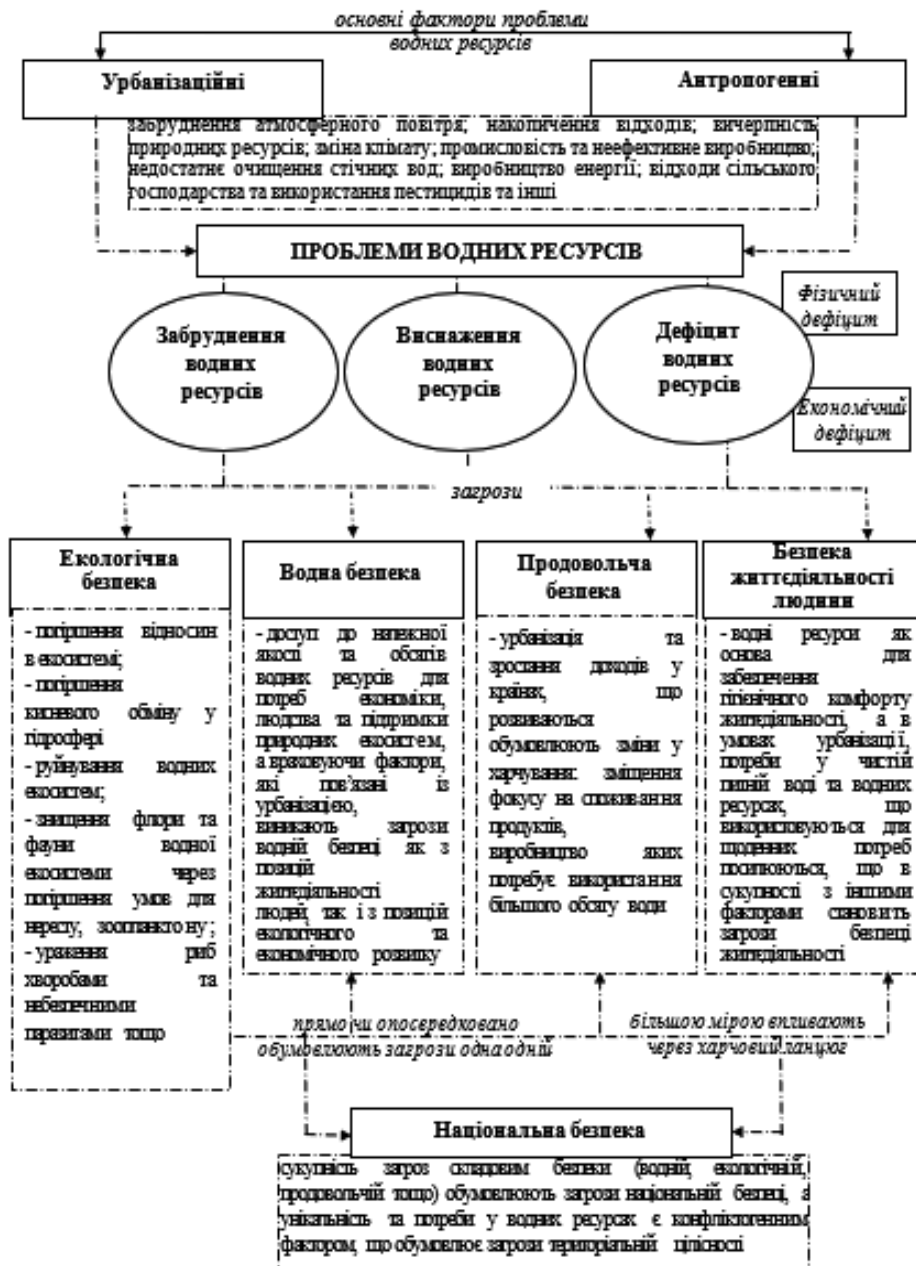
основні фактори проблеми водних ресурсів

Урбанізаційні

Антропогенні

забруднення атмосферного повітря; накопичення відходів; вичерпність природних ресурсів; зміна клімату; промисловість та неефективне виробництво; недостатнє очищення стічних вод; виробництво енергії; відходи сільського господарства та використання пестицидів та інші

ПРОБЛЕМИ ВОДНИХ РЕСУРСІВ

Фізичний дефіцит

Забруднення водних ресурсів

Виснаження водних ресурсів

Дефіцит водних ресурсів

Економічний дефіцит

загрози

Екологічна безпека

- погіршення відносин в екосистемі;
- погіршення кисневого обміну у гідросфері
- руйнування водних екосистем;
- знищення флори та фауни водної екосистеми через погіршення умов для нересту, зоопланктону;
- ураження риб хворобами та небезпечними паразитами тощо

Водна безпека

- доступ до належної якості та обсягів водних ресурсів для потреб економіки, людства та підтримки природних екосистем, а враховуючи фактори, які пов'язані із урбанізацією, виникають загрози водній безпеці як з позицій життєдіяльності людей, так і з позицій екологічного та економічного розвитку

Продовольча безпека

- урбанізація та зростання доходів у країнах, що розвиваються обумовлюють зміни у харчуванні: зміщення фокусу на споживання продуктів, виробництво яких потребує використання більшого обсягу води

Безпека життєдіяльності людини

- водні ресурси як основа для забезпечення гігієнічного комфорту життєдіяльності, а в умовах урбанізації, потреби у чистій питній воді та водних ресурсах, що використовуються для щоденних потреб посилюються, що в сукупності з іншими факторами становить загрози безпеці життєдіяльності

прямо чи опосередковано обумовлюють загрози одна одній

більшою мірою впливають через харчовий ланцюг

Національна безпека

сукупність загроз складовим безпеки (водній, екологічній, продовольчій тощо) обумовлюють загрози національній безпеці, а унікальність та потреби у водних ресурсах є конфліктогенним фактором, що обумовлює загрози територіальній цілісності